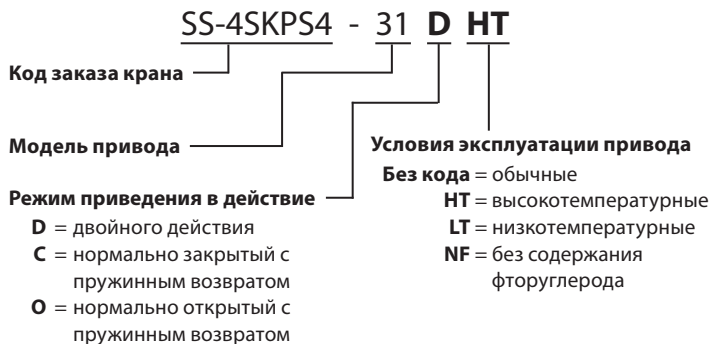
SS-4SKPS4 - 31 **D** **HT**

**Код заказа крана**

**Модель привода**

**Режим приведения в действие**
**D** = двойного действия
**C** = нормально закрытый с пружинным возвратом
**O** = нормально открытый с пружинным возвратом

**Условия эксплуатации привода**
**Без кода** = обычные
**HT** = высокотемпературные
**LT** = низкотемпературные
**NF** = без содержания фторуглерода